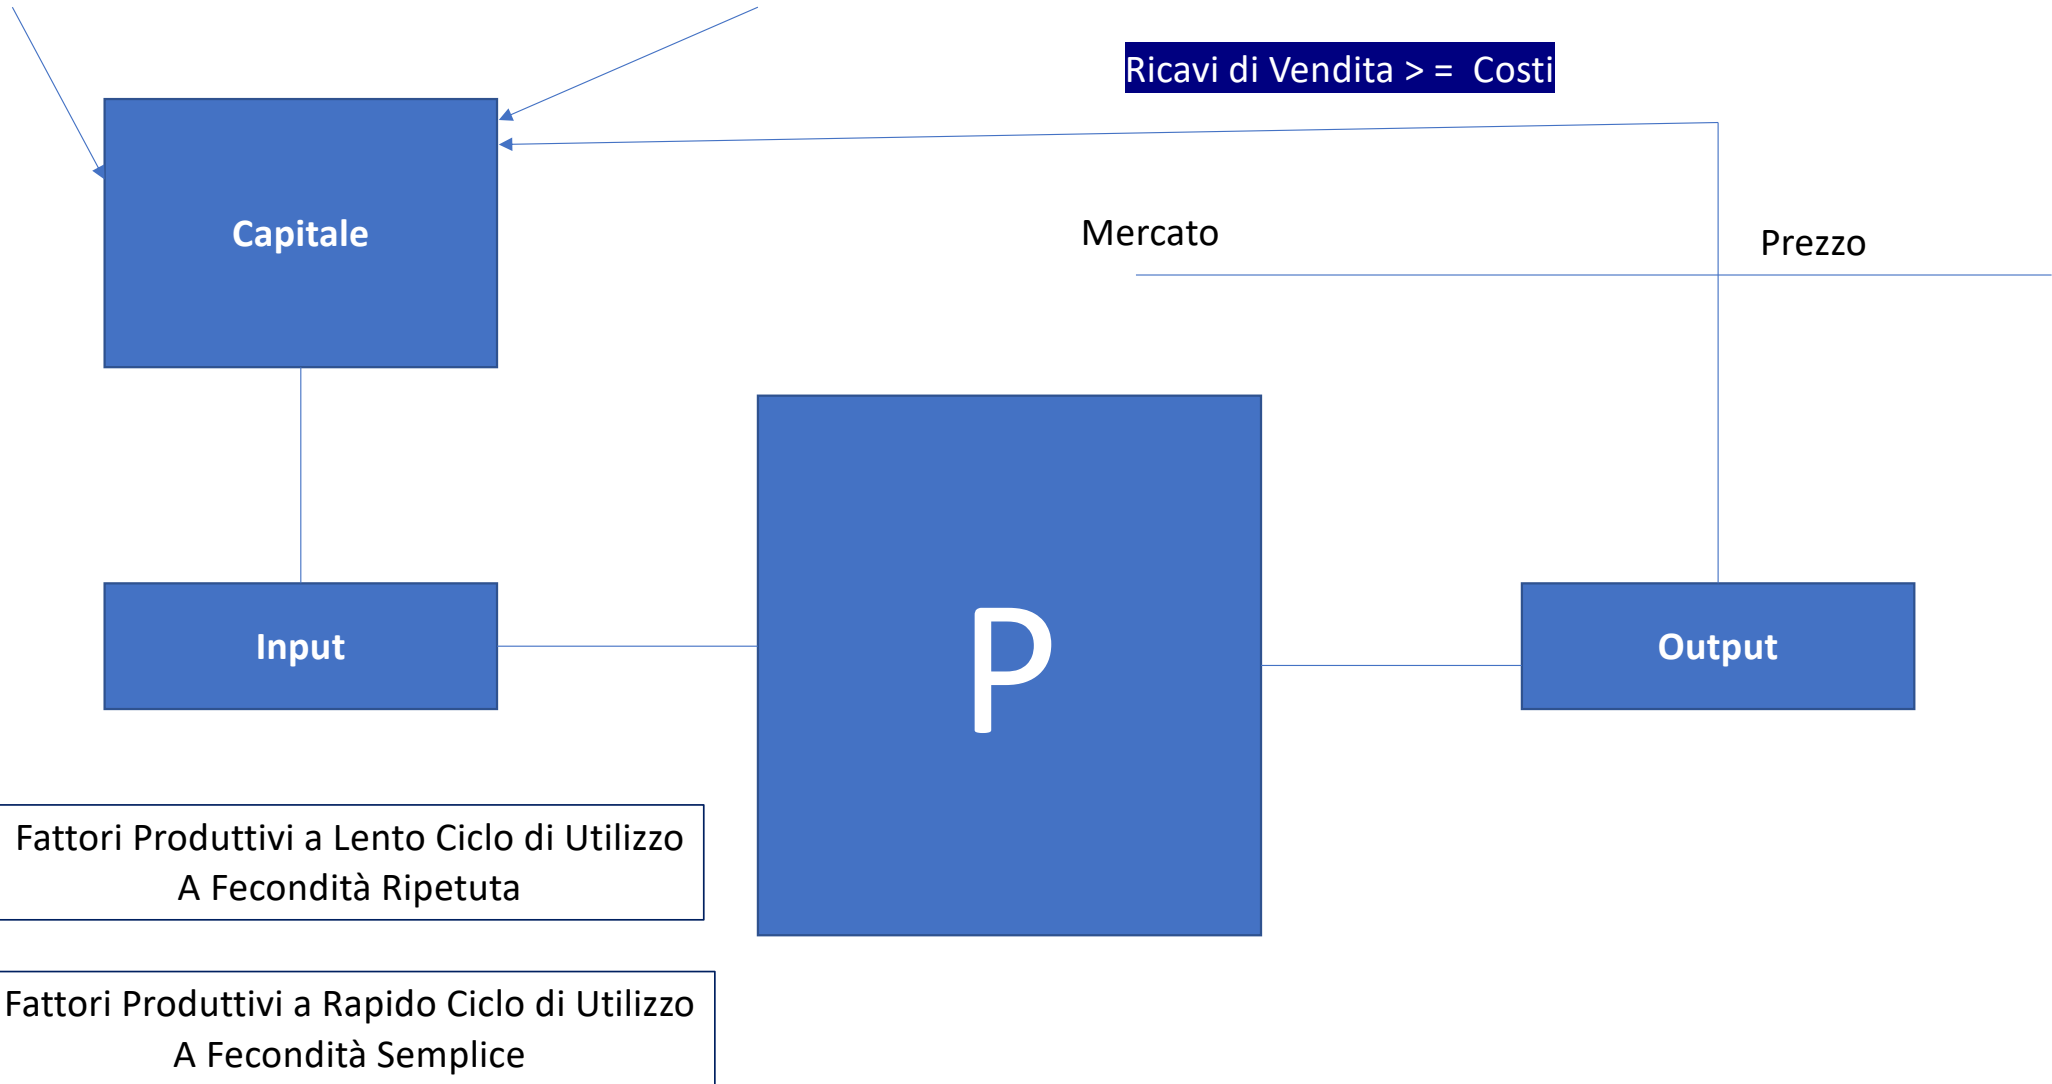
Ricavi di Vendita > = Costi

Capitale

Mercato

Prezzo

P

Input

Output

Fattori Produttivi a Lento Ciclo di Utilizzo
A Fecondità Ripetuta

Fattori Produttivi a Rapido Ciclo di Utilizzo
A Fecondità Semplice